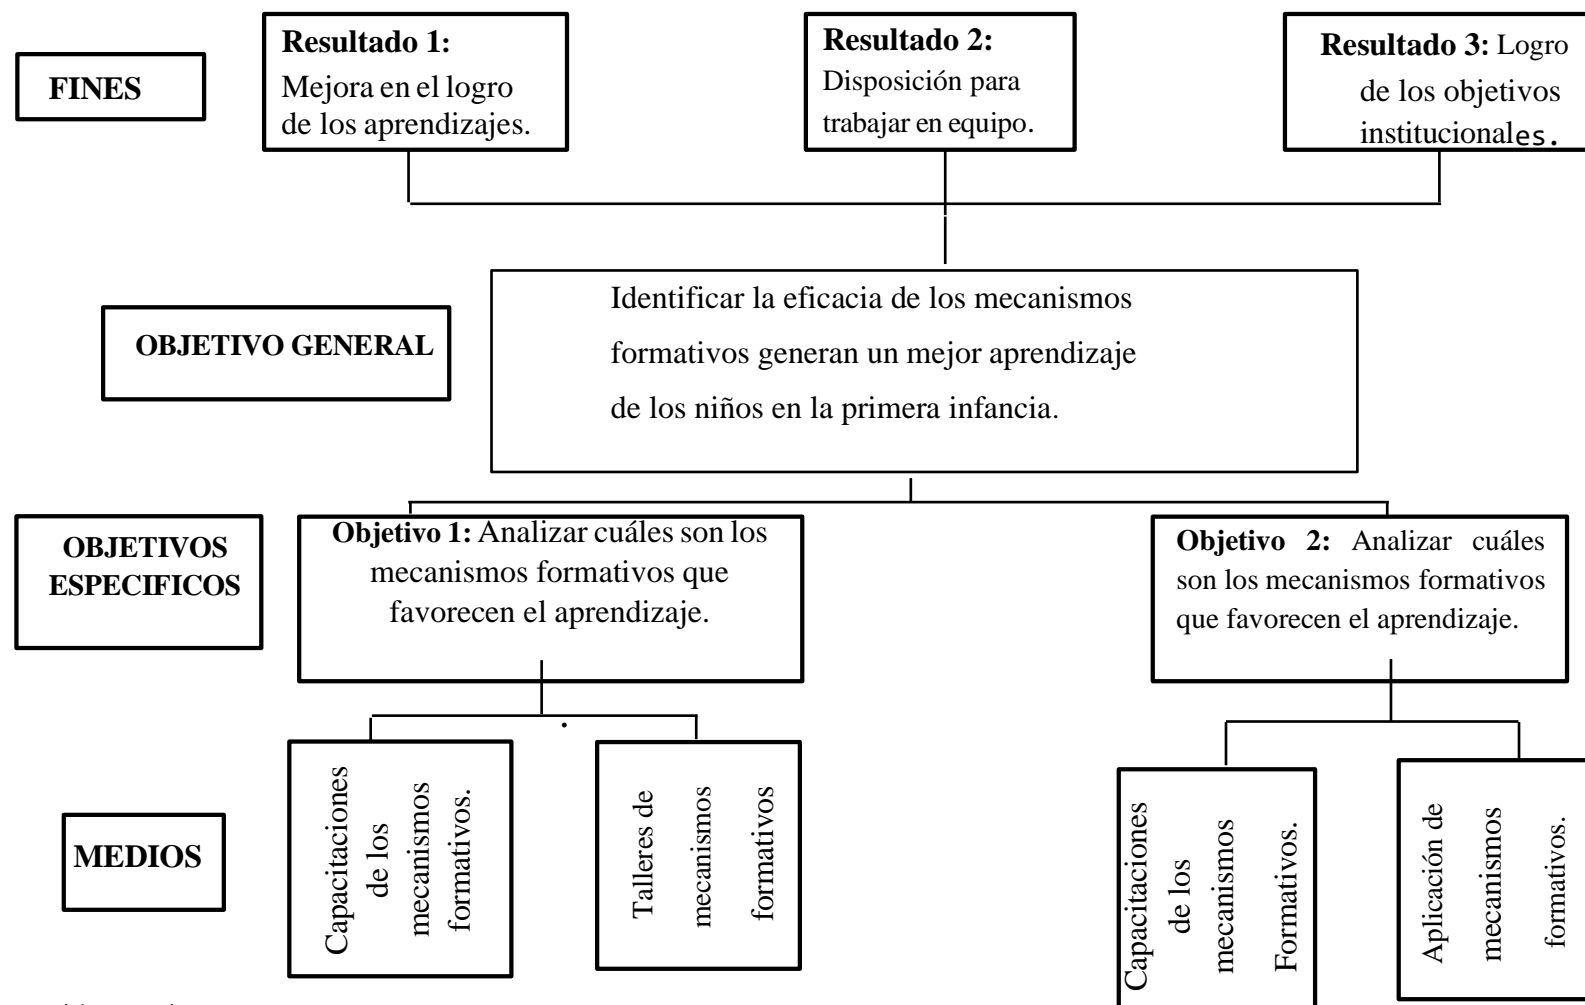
FINES

**Resultado 1:** Mejora en el logro de los aprendizajes.

**Resultado 2:** Disposición para trabajar en equipo.

**Resultado 3:** Logro de los objetivos institucionales.

OBJETIVO GENERAL

Identificar la eficacia de los mecanismos formativos generan un mejor aprendizaje de los niños en la primera infancia.

OBJETIVOS ESPECIFICOS

**Objetivo 1:** Analizar cuáles son los mecanismos formativos que favorecen el aprendizaje.

**Objetivo 2:** Analizar cuáles son los mecanismos formativos que favorecen el aprendizaje.

MEDIOS

Capacitaciones de los mecanismos formativos.

Talleres de mecanismos formativos

Capacitaciones de los mecanismos Formativos.

Aplicación de mecanismos formativos.